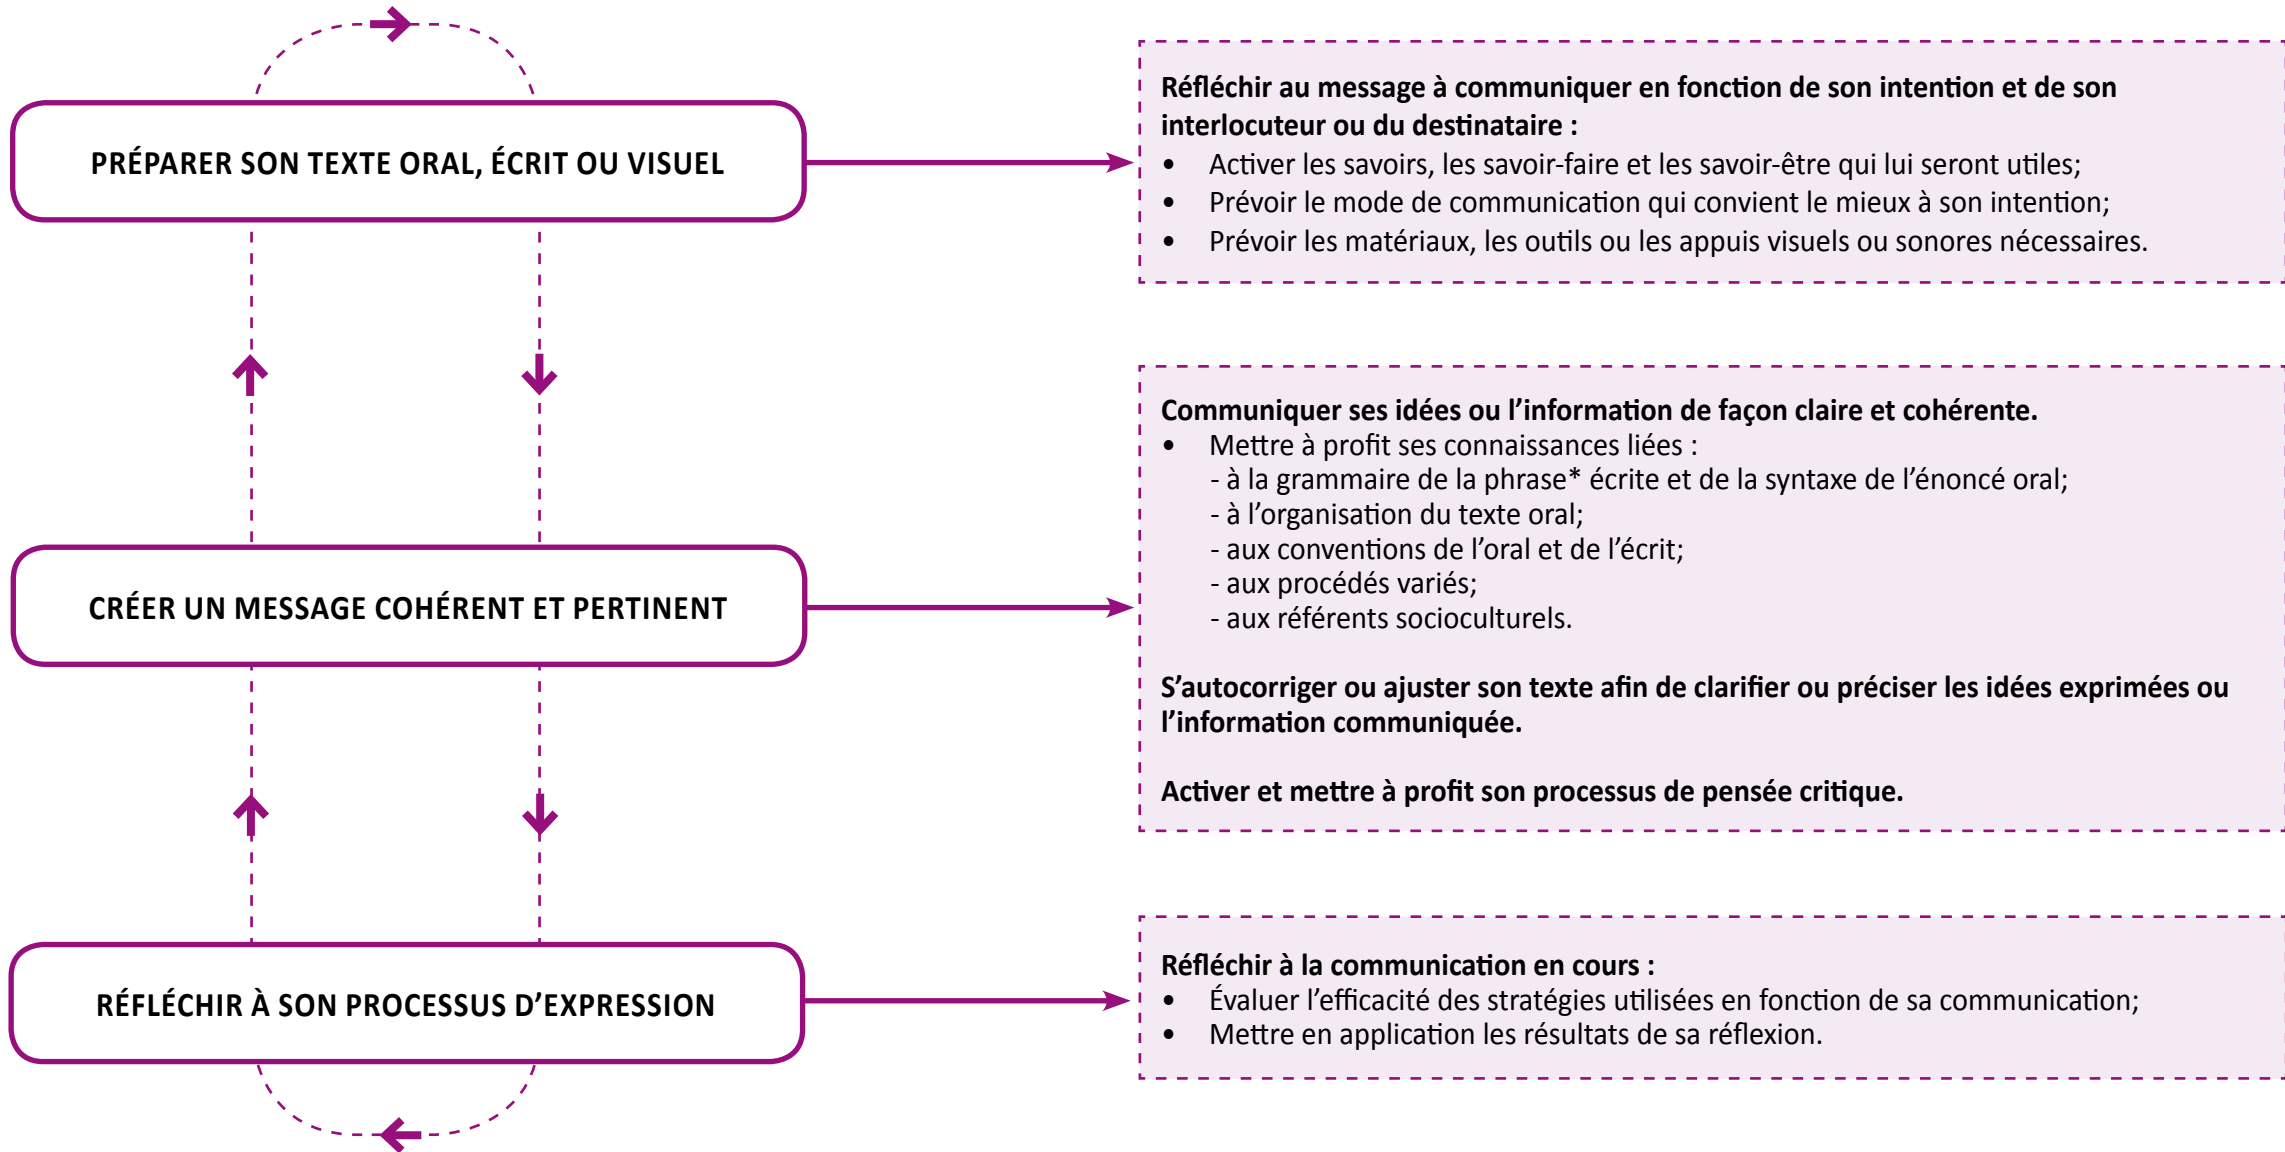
PRÉPARER SON TEXTE ORAL, ÉCRIT OU VISUEL

Réfléchir au message à communiquer en fonction de son intention et de son interlocuteur ou du destinataire :
- Activer les savoirs, les savoir-faire et les savoir-être qui lui seront utiles;
- Prévoir le mode de communication qui convient le mieux à son intention;
- Prévoir les matériaux, les outils ou les appuis visuels ou sonores nécessaires.

CRÉER UN MESSAGE COHÉRENT ET PERTINENT

Communiquer ses idées ou l'information de façon claire et cohérente.
- Mettre à profit ses connaissances liées :
 - à la grammaire de la phrase* écrite et de la syntaxe de l'énoncé oral;
 - à l'organisation du texte oral;
 - aux conventions de l'oral et de l'écrit;
 - aux procédés variés;
 - aux référents socioculturels.

S'autocorriger ou ajuster son texte afin de clarifier ou préciser les idées exprimées ou l'information communiquée.

Activer et mettre à profit son processus de pensée critique.

RÉFLÉCHIR À SON PROCESSUS D'EXPRESSION

Réfléchir à la communication en cours :
- Évaluer l'efficacité des stratégies utilisées en fonction de sa communication;
- Mettre en application les résultats de sa réflexion.